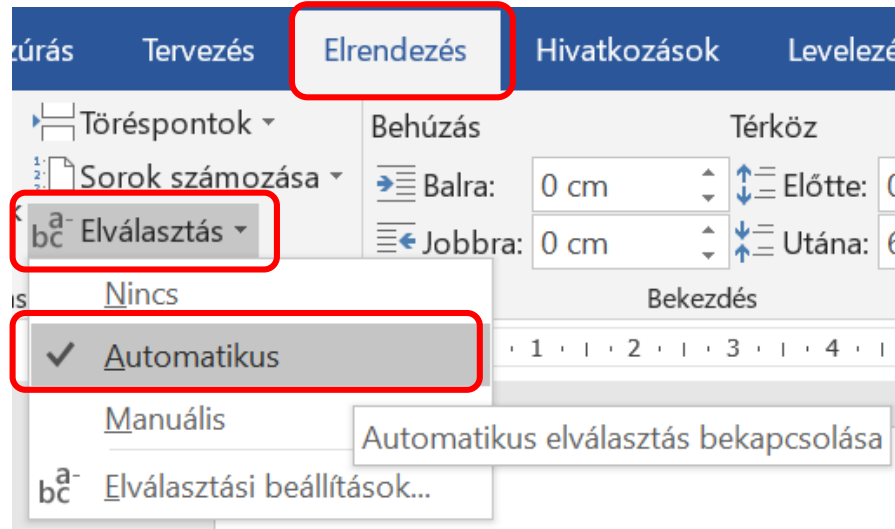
zúrás Tervezés Elrendezés Hivatkozások Levelez

Töréspontok
Sorok számozása
Elválasztás

Behúzás
Balra: 0 cm
Jobbra: 0 cm

Térköz
Előtte: 0
Utána: 6

Bekezdés

Nincs
Automatikus
Manuális
Elválasztási beállítások...

1 · 2 · 3 · 4

Automatikus elválasztás bekapcsolása